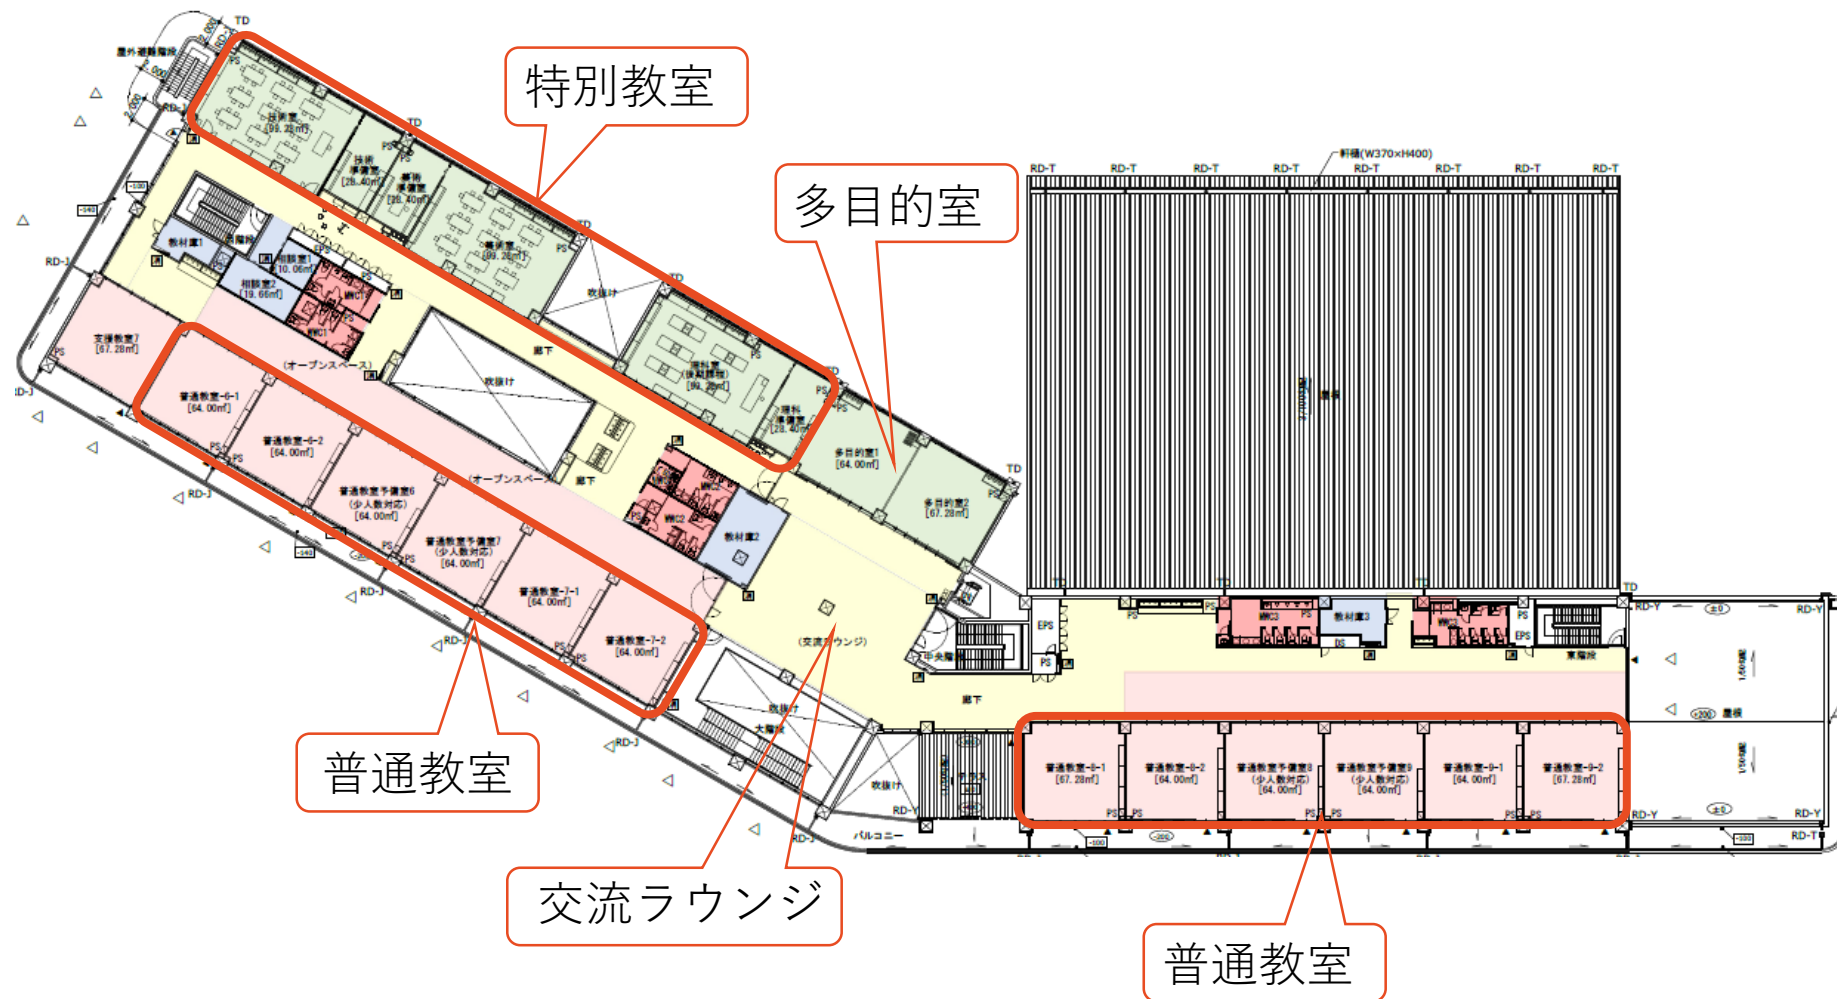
特別教室

多目的室

普通教室

交流ラウンジ

普通教室

屋外避難階段
TD
RD-J
技術室
[99.25㎡]
技術準備室
[28.40㎡]
美術準備室
[28.40㎡]
美術室
[99.38㎡]
TD
PS
教材庫1
階段
相談室1
[10.06㎡]
相談室2
[19.66㎡]
WC1
EPS
吹抜け
理科室
(多目的)
[99.38㎡]
理科準備室
[28.40㎡]
支援教室7
[67.28㎡]
(オープンスペース)
廊下
吹抜け
普通教室-6-1
[64.00㎡]
普通教室-6-2
[64.00㎡]
普通教室予備室6
(少人数対応)
[64.00㎡]
普通教室予備室7
(少人数対応)
[64.00㎡]
普通教室-7-1
[64.00㎡]
普通教室-7-2
[64.00㎡]
(オープンスペース)
廊下
WC2
教材庫2
多目的室1
[64.00㎡]
多目的室2
[67.28㎡]
(交流ラウンジ)
中央階段
吹抜け
大階段
吹抜け
バルコニー
軒樋(W370×H400)
RD-T
TD
屋根
EPS
WC3
教材庫3
WC4
東階段
RD-Y
廊下
普通教室-8-1
[67.28㎡]
普通教室-8-2
[64.00㎡]
普通教室予備室8
(少人数対応)
[64.00㎡]
普通教室予備室9
(少人数対応)
[64.00㎡]
普通教室-9-1
[64.00㎡]
普通教室-9-2
[67.28㎡]
屋根
PS
DS